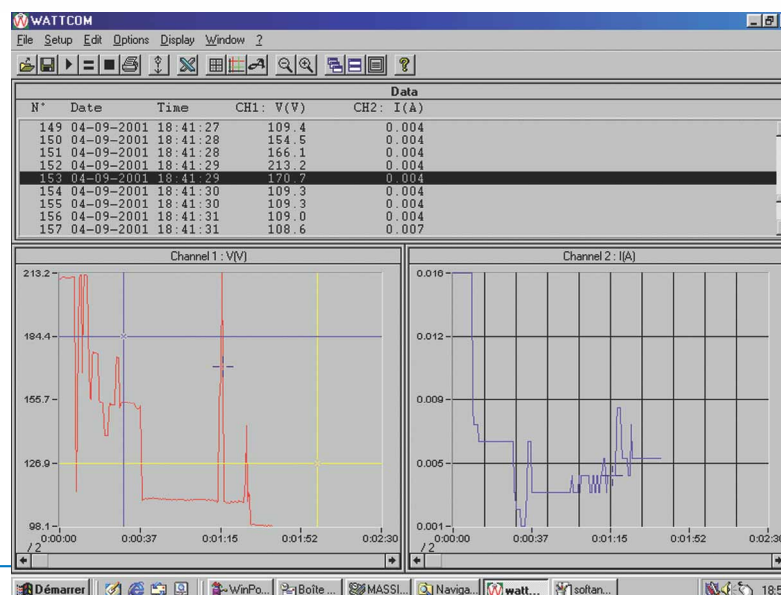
WATTCOM

File Setup Edit Options Display Window ?

Data

| N° | Date | Time | CH1: V(V) | CH2: I(A) |
|---|---|---|---|---|
| 149 | 04-09-2001 | 18:41:27 | 109.4 | 0.004 |
| 150 | 04-09-2001 | 18:41:28 | 154.5 | 0.004 |
| 151 | 04-09-2001 | 18:41:28 | 166.1 | 0.004 |
| 152 | 04-09-2001 | 18:41:29 | 213.2 | 0.004 |
| 153 | 04-09-2001 | 18:41:29 | 170.7 | 0.004 |
| 154 | 04-09-2001 | 18:41:30 | 109.3 | 0.004 |
| 155 | 04-09-2001 | 18:41:30 | 109.3 | 0.004 |
| 156 | 04-09-2001 | 18:41:31 | 109.0 | 0.004 |
| 157 | 04-09-2001 | 18:41:31 | 108.6 | 0.007 |

Channel 1 : V(V)

213.2
184.4
155.7
126.9
98.1
0:00:00 0:00:37 0:01:15 0:01:52 0:02:30
/2

Channel 2 : I(A)

0.016
0.012
0.009
0.005
0.001
0:00:00 0:00:37 0:01:15 0:01:52 0:02:30
/2

Démarrer WinPo... Boîte ... MASSI... Naviga... watt... softan... 18:5